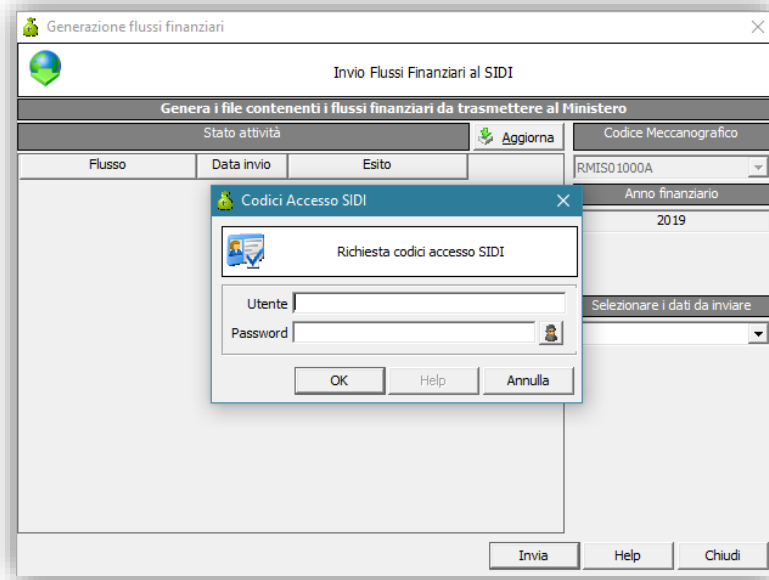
Generazione flussi finanziari

Invio Flussi Finanziari al SIDI

Genera i file contenenti i flussi finanziari da trasmettere al Ministero

Stato attività

Aggiorna

Codice Meccanografico

| Flusso | Data invio | Esito |
|---|---|---|

RMIS01000A

Anno finanziario

2019

Selezionare i dati da inviare

Codici Accesso SIDI

Richiesta codici accesso SIDI

Utente

Password

OK

Help

Annulla

Invia

Help

Chiudi